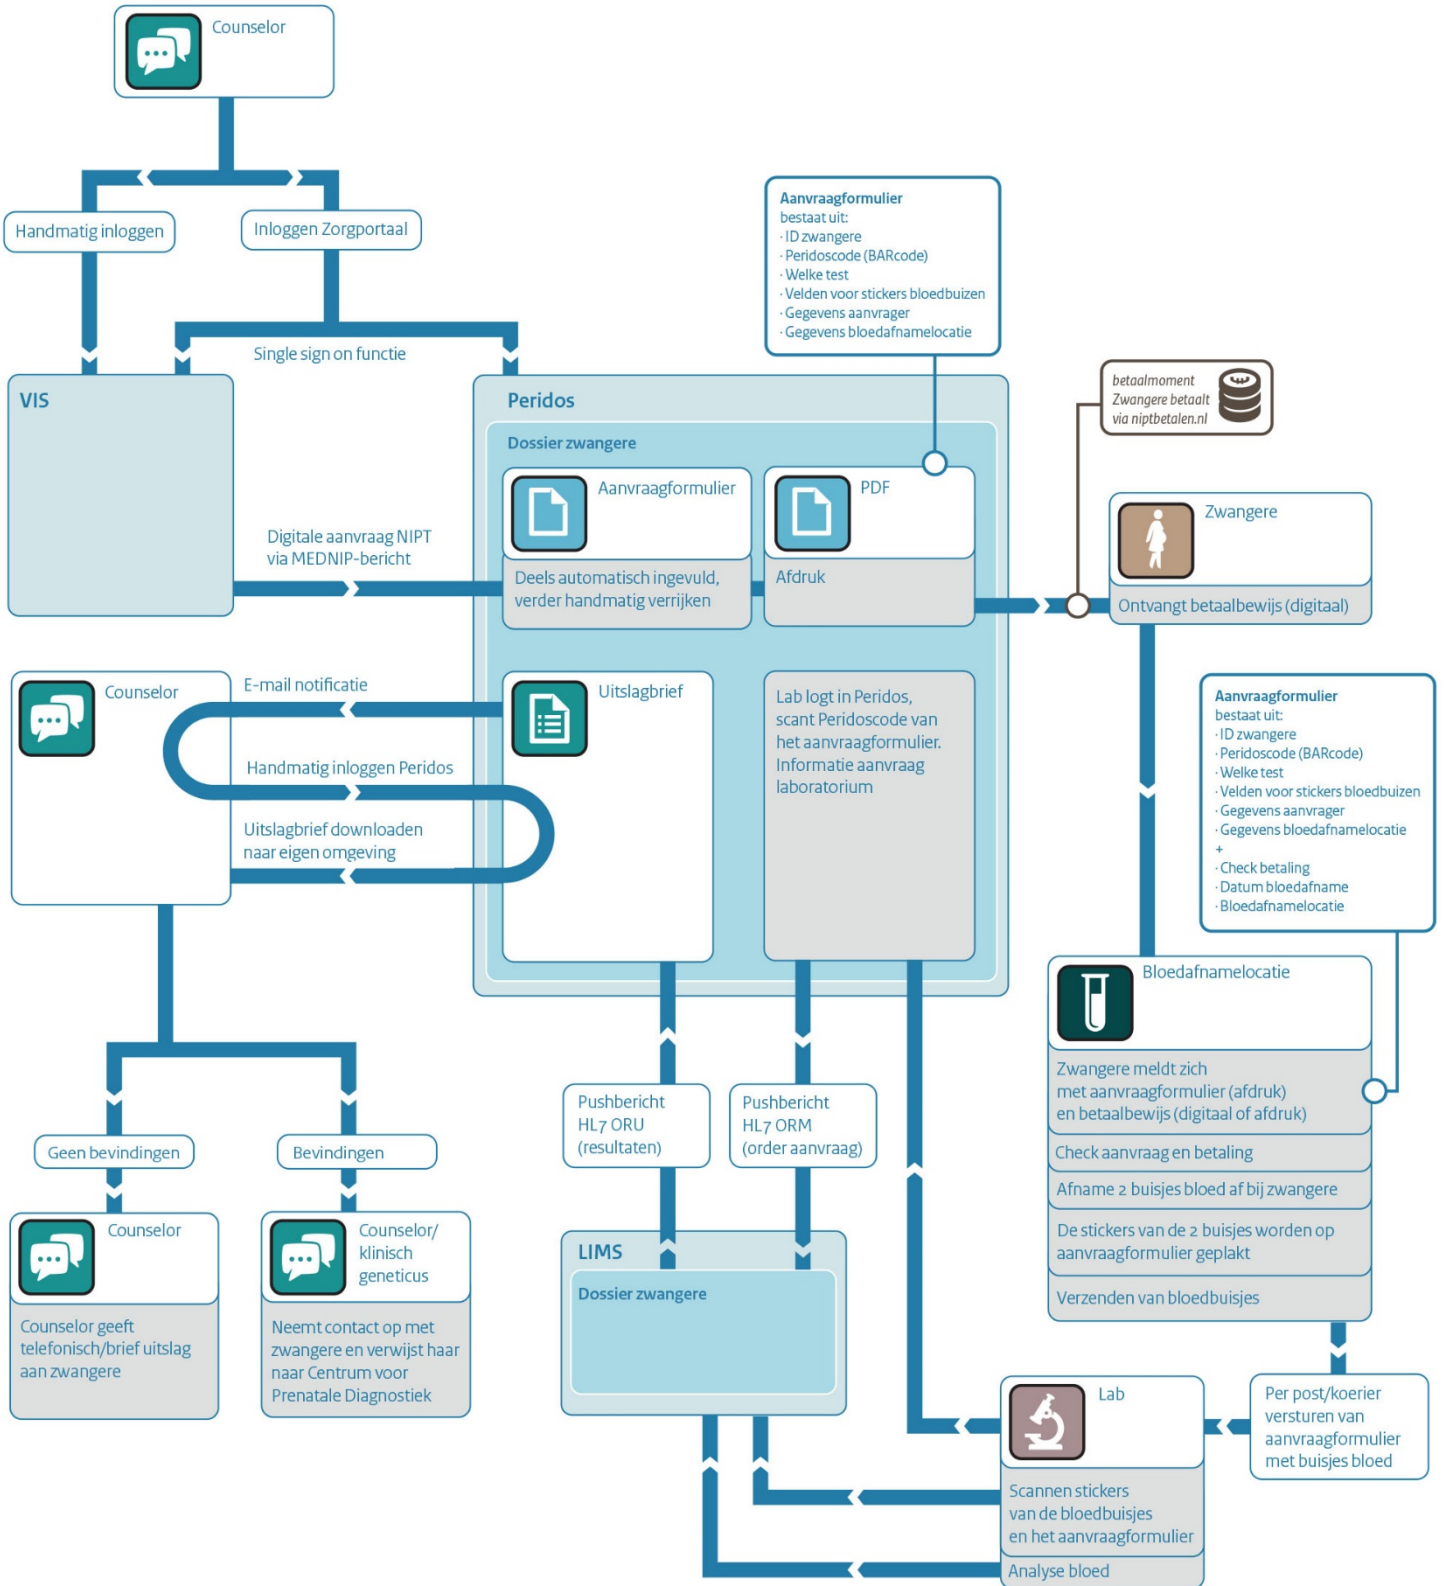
Counselor

Handmatig inloggen

Inloggen Zorgportaal

Single sign on functie

VIS

Digitale aanvraag NIPT via MEDNIP-bericht

Aanvraagformulier bestaat uit:
· ID zwangere
· Peridoscode (BARcode)
· Welke test
· Velden voor stickers bloedbuizen
· Gegevens aanvrager
· Gegevens bloedafnamelocatie

Peridos

Dossier zwangere

Aanvraagformulier

Deels automatisch ingevuld, verder handmatig verrijken

PDF

Afdruk

betaalmoment Zwangere betaalt via niptbetalen.nl

Zwangere

Ontvangt betaalbewijs (digitaal)

Counselor

E-mail notificatie

Handmatig inloggen Peridos

Uitslagbrief downloaden naar eigen omgeving

Uitslagbrief

Lab logt in Peridos, scant Peridoscode van het aanvraagformulier. Informatie aanvraag laboratorium

Aanvraagformulier bestaat uit:
· ID zwangere
· Peridoscode (BARcode)
· Welke test
· Velden voor stickers bloedbuizen
· Gegevens aanvrager
· Gegevens bloedafnamelocatie
+
· Check betaling
· Datum bloedafname
· Bloedafnamelocatie

Bloedafnamelocatie

Zwangere meldt zich met aanvraagformulier (afdruk) en betaalbewijs (digitaal of afdruk)

Check aanvraag en betaling

Afname 2 buisjes bloed af bij zwangere

De stickers van de 2 buisjes worden op aanvraagformulier geplakt

Verzenden van bloedbuisjes

Geen bevindingen

Bevindingen

Counselor

Counselor geeft telefonisch/brief uitslag aan zwangere

Counselor/ klinisch geneticus

Neemt contact op met zwangere en verwijst haar naar Centrum voor Prenatale Diagnostiek

Pushbericht HL7 ORU (resultaten)

Pushbericht HL7 ORM (order aanvraag)

LIMS

Dossier zwangere

Lab

Scannen stickers van de bloedbuisjes en het aanvraagformulier

Analyse bloed

Per post/koerier versturen van aanvraagformulier met buisjes bloed